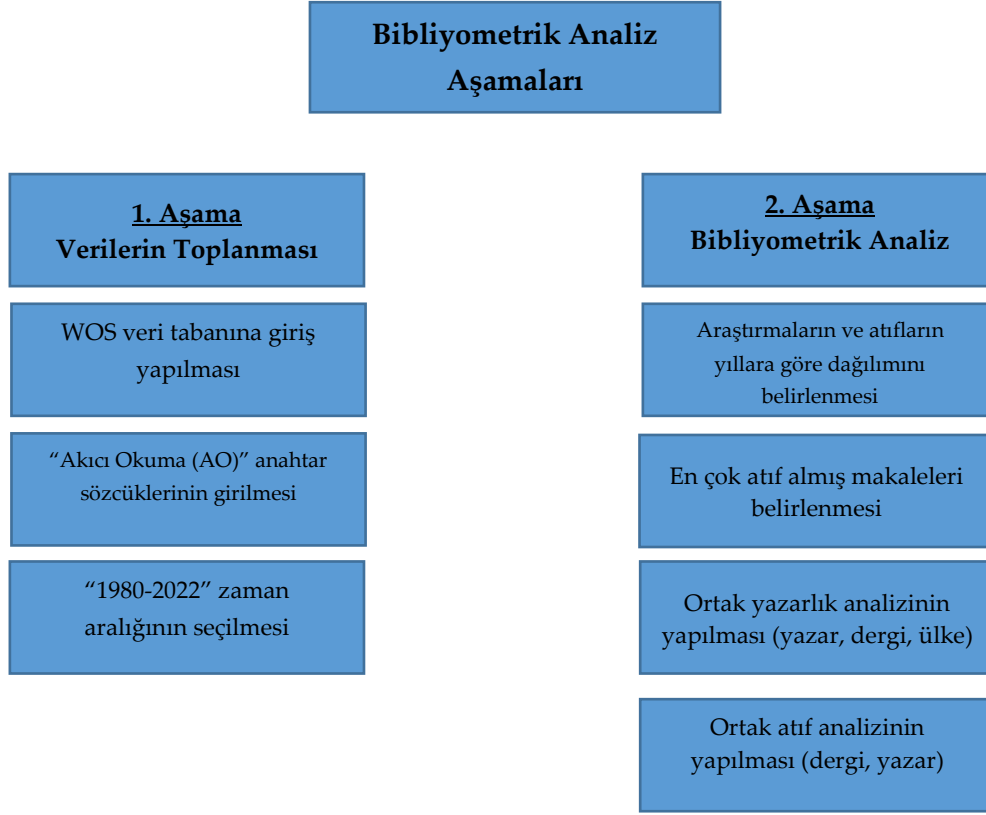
Bibliyometrik Analiz Aşamaları

1. Aşama
Verilerin Toplanması

WOS veri tabanına giriş yapılması

"Akıcı Okuma (AO)" anahtar sözcüklerinin girilmesi

"1980-2022" zaman aralığının seçilmesi

2. Aşama
Bibliyometrik Analiz

Araştırmaların ve atıfların yıllara göre dağılımını belirlenmesi

En çok atıf almış makaleleri belirlenmesi

Ortak yazarlık analizinin yapılması (yazar, dergi, ülke)

Ortak atıf analizinin yapılması (dergi, yazar)